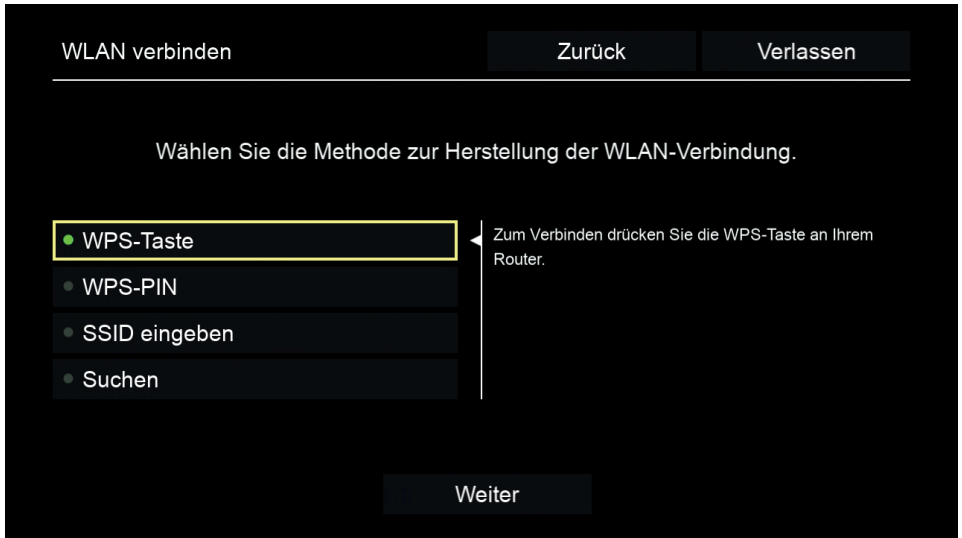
WLAN verbinden

Zurück

Verlassen

Wählen Sie die Methode zur Herstellung der WLAN-Verbindung.

WPS-Taste

WPS-PIN

SSID eingeben

Suchen

Zum Verbinden drücken Sie die WPS-Taste an Ihrem Router.

Weiter